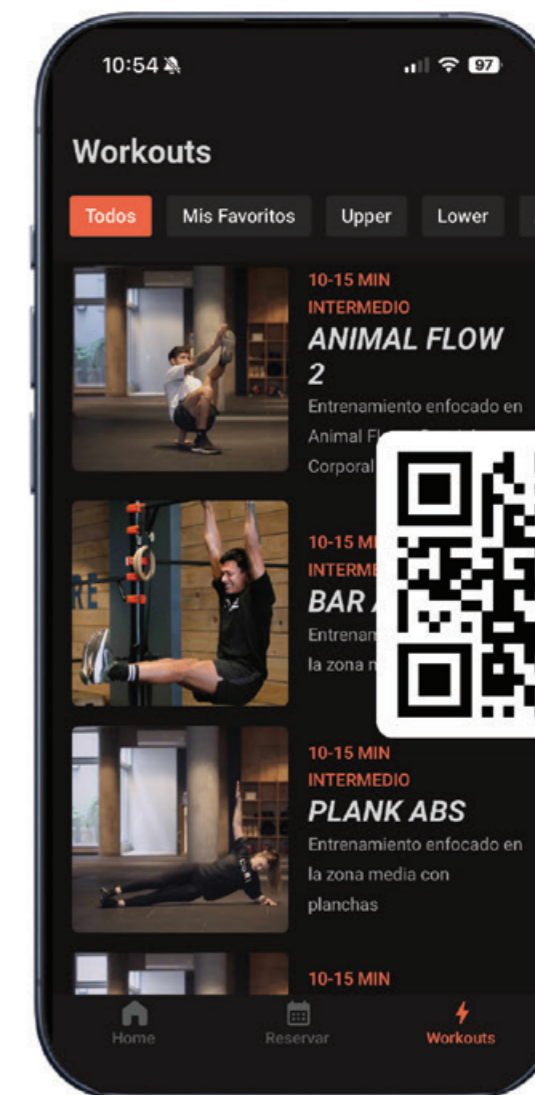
10:54

97

Workouts

Todos | Mis Favoritos | Upper | Lower

10-15 MIN
INTERMEDIO
ANIMAL FLOW 2
Entrenamiento enfocado en Animal Fl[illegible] Corporal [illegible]

10-15 MI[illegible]
INTERME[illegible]
BAR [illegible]
Entrenam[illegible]
la zona m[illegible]

10-15 MIN
INTERMEDIO
PLANK ABS
Entrenamiento enfocado en la zona media con planchas

10-15 MIN

Home
Reservar
Workouts